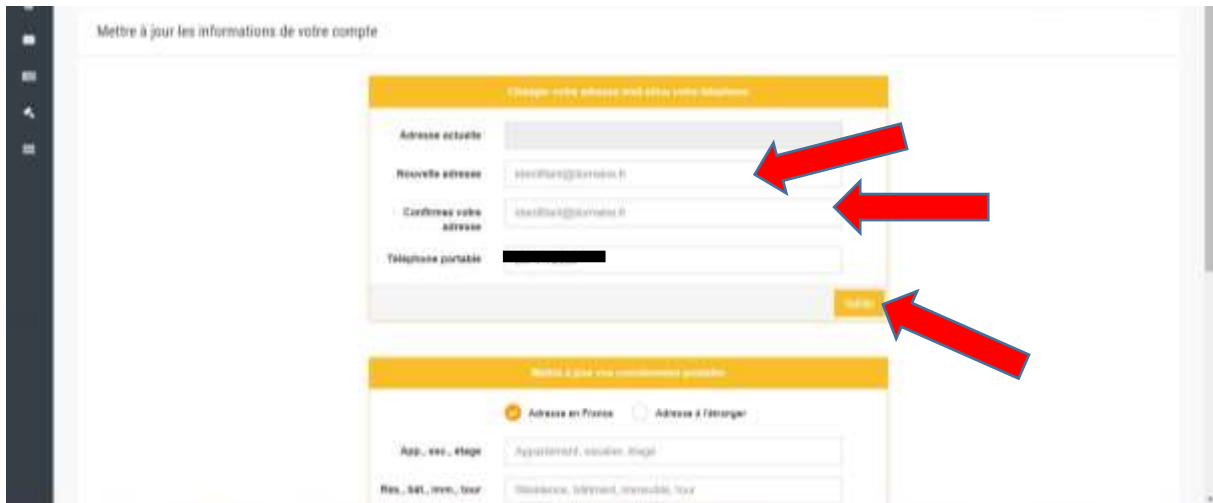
Mettre à jour les informations de votre compte

Changer votre adresse mail et/ou votre téléphone

Adresse actuelle

Nouvelle adresse identifiant@domaine.fr

Confirmez votre adresse identifiant@domaine.fr

Téléphone portable

Valider

Mettre à jour vos coordonnées postales

Adresse en France Adresse à l'étranger

App., esc., étage Appartement, escalier, étage

Rés., bât., imm., tour Résidence, bâtiment, immeuble, tour